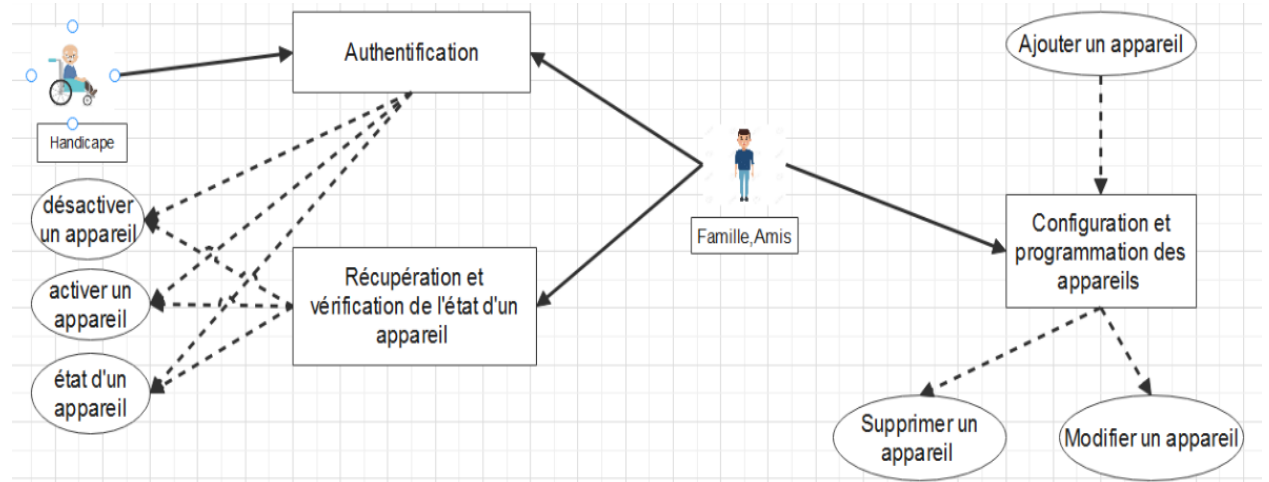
Handicape

Authentification

Ajouter un appareil

désactiver un appareil

activer un appareil

état d'un appareil

Récupération et vérification de l'état d'un appareil

Famille,Amis

Configuration et programmation des appareils

Supprimer un appareil

Modifier un appareil